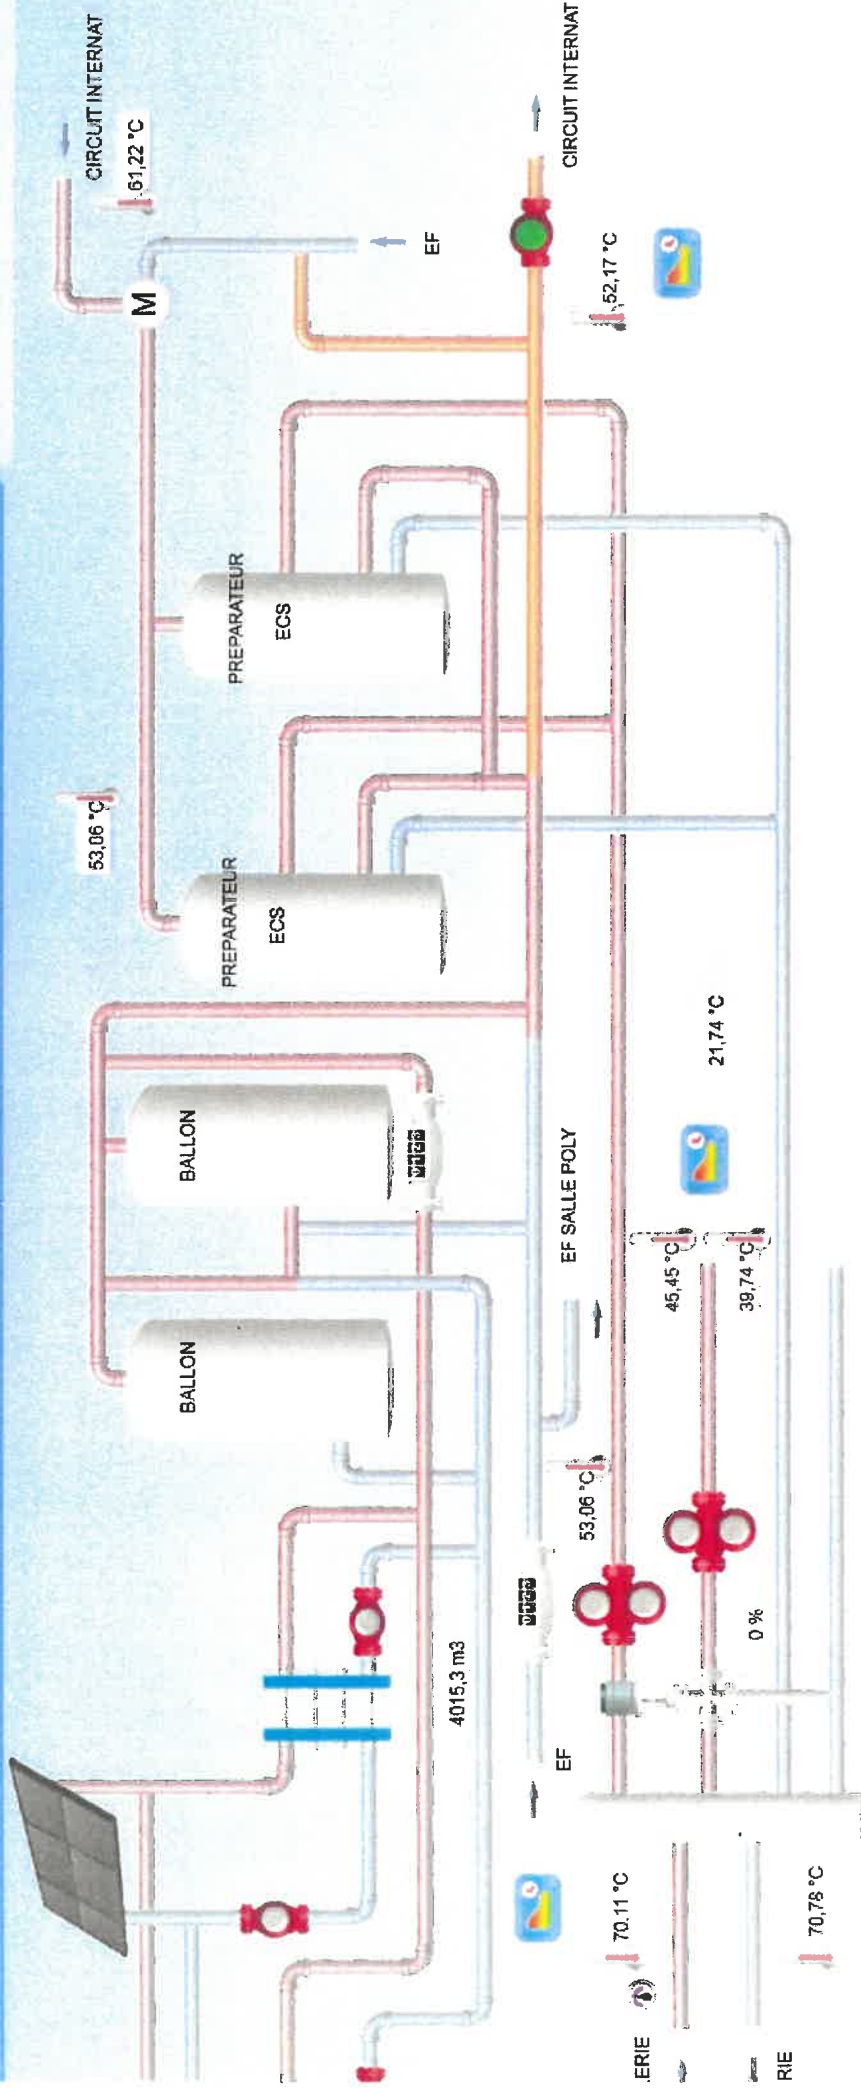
CIRCUIT INTERNAT
61,22 °C
M
EF
CIRCUIT INTERNAT
52,17 °C
PREPARATEUR
ECS
53,06 °C
PREPARATEUR
ECS
BALLON
BALLON
21,74 °C
EF SALLE POLY
45,45 °C
39,74 °C
53,06 °C
0 %
4015,3 m3
EF
70,11 °C
70,78 °C
ERIE
RIE